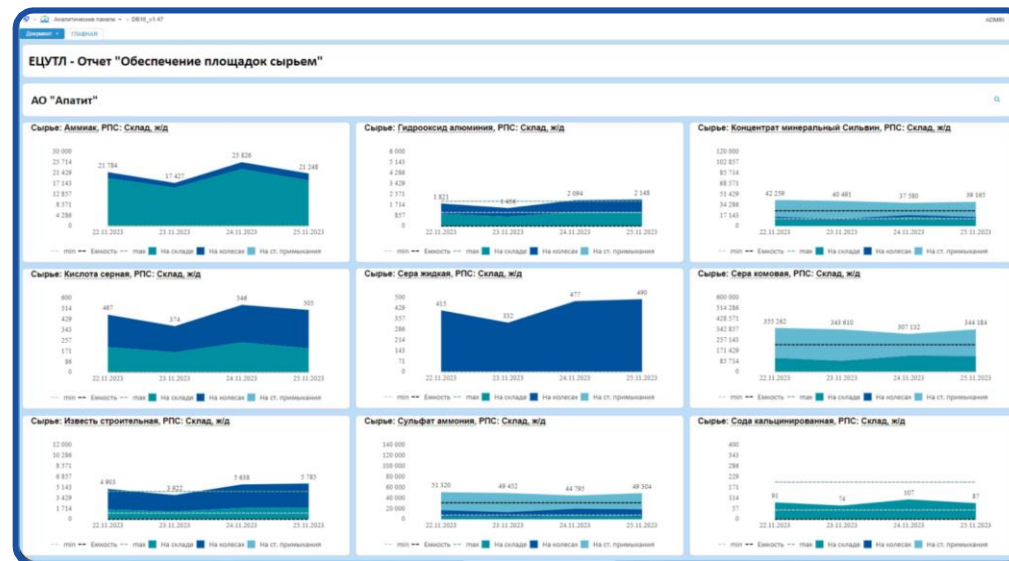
Аналитические панели • DB16_v1.47 ADMIN

Документ • ГЛАВНАЯ

ЕЦУТЛ - Отчет "Обеспечение площадок сырьем"

АО "Апатит"

Сырье: Аммиак, РПС: Склад, ж/д

30 000
25 714
21 429
17 143
12 857
8 571
4 286
0

21 784 17 427 25 826 21 248

22.11.2023 23.11.2023 24.11.2023 25.11.2023

min Емкость max На складе На колесах На ст. примыкания

Сырье: Гидрооксид алюминия, РПС: Склад, ж/д

6 000
5 143
4 286
3 429
2 571
1 714
857
0

1 821 1 458 2 094 2 148

22.11.2023 23.11.2023 24.11.2023 25.11.2023

min Емкость max На складе На колесах На ст. примыкания

Сырье: Концентрат минеральный Сильвин, РПС: Склад, ж/д

120 000
102 857
85 714
68 571
51 429
34 286
17 143
0

42 259 40 481 37 580 39 105

22.11.2023 23.11.2023 24.11.2023 25.11.2023

min Емкость max На складе На колесах На ст. примыкания

Сырье: Кислота серная, РПС: Склад, ж/д

600
514
429
343
257
171
86
0

467 374 546 505

22.11.2023 23.11.2023 24.11.2023 25.11.2023

min Емкость max На складе На колесах На ст. примыкания

Сырье: Сера жидкая, РПС: Склад, ж/д

500
429
357
286
214
143
71
0

415 332 477 490

22.11.2023 23.11.2023 24.11.2023 25.11.2023

min Емкость max На складе На колесах На ст. примыкания

Сырье: Сера комовая, РПС: Склад, ж/д

600 000
514 286
428 571
342 857
257 143
171 429
85 714
0

335 282 343 810 307 132 344 184

22.11.2023 23.11.2023 24.11.2023 25.11.2023

min Емкость max На складе На колесах На ст. примыкания

Сырье: Известь строительная, РПС: Склад, ж/д

12 000
10 286
8 571
6 857
5 143
3 429
1 714
0

4 903 3 922 5 638 5 783

22.11.2023 23.11.2023 24.11.2023 25.11.2023

min Емкость max На складе На колесах На ст. примыкания

Сырье: Сульфат аммония, РПС: Склад, ж/д

140 000
120 000
100 000
80 000
60 000
40 000
20 000
0

51 320 49 452 44 795 49 304

22.11.2023 23.11.2023 24.11.2023 25.11.2023

min Емкость max На складе На колесах На ст. примыкания

Сырье: Сода кальцинированная, РПС: Склад, ж/д

400
343
286
229
171
114
57
0

91 74 107 87

22.11.2023 23.11.2023 24.11.2023 25.11.2023

min Емкость max На складе На колесах На ст. примыкания